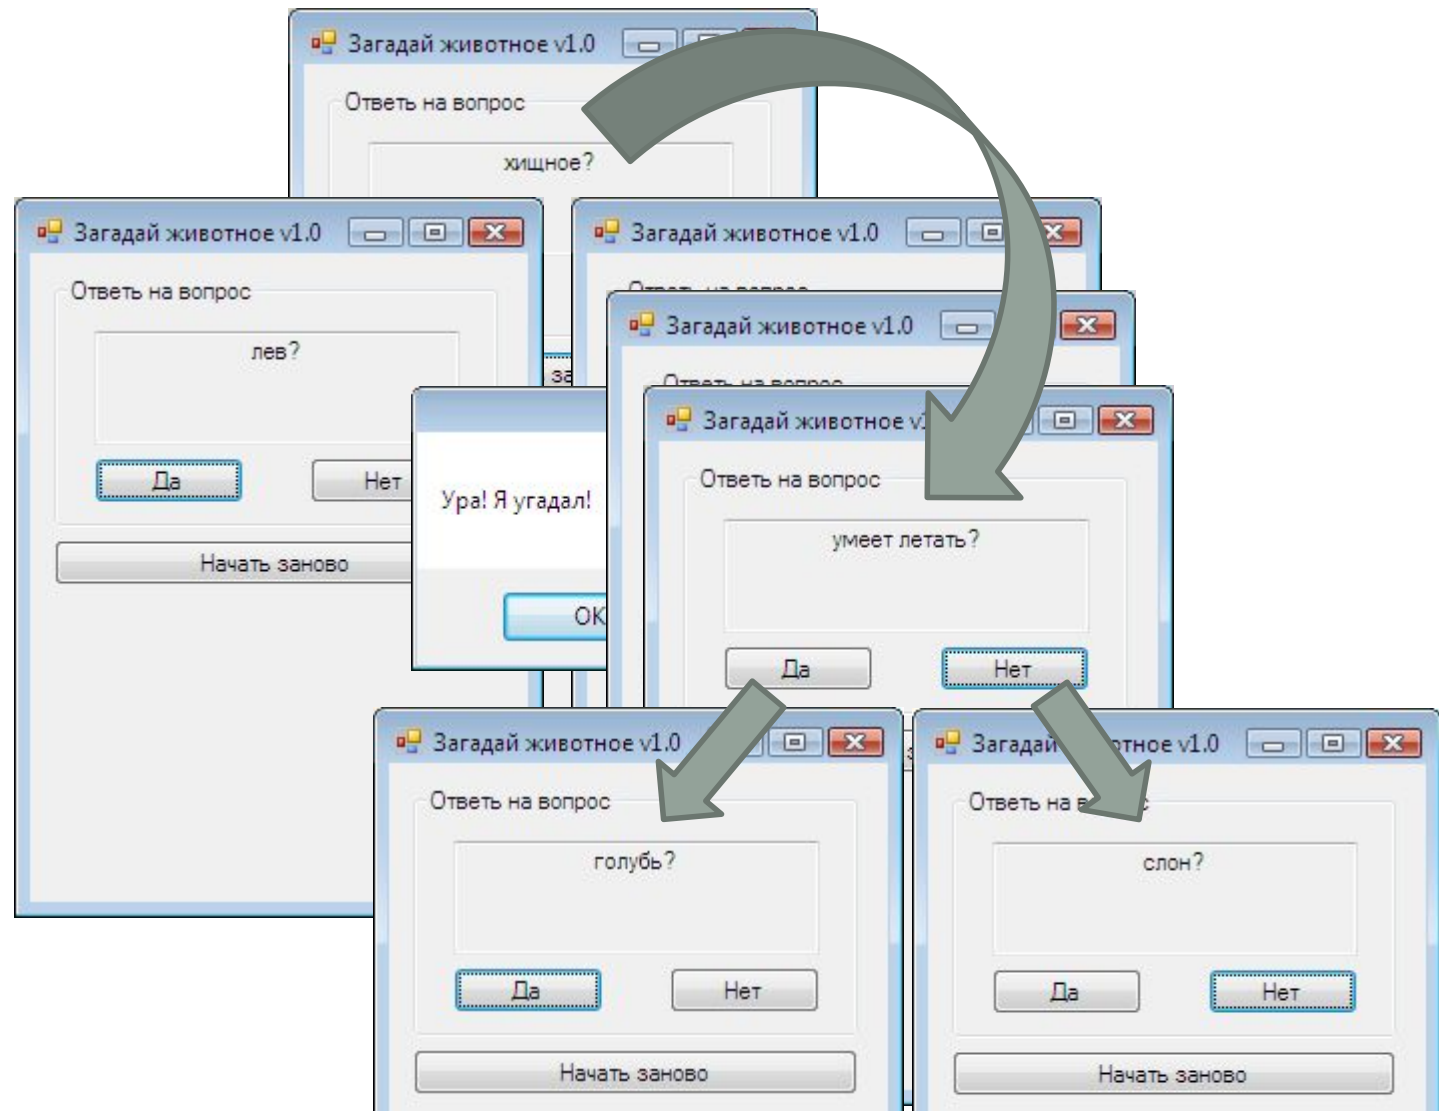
Загадай животное v1.0

Ответь на вопрос

хищное?

Загадай животное v1.0

Ответь на вопрос

лев?

Да

Нет

Начать заново

Ура! Я угадал!

OK

Загадай животное v1.0

Загадай животное v1.0

Загадай животное v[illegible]

Ответь на вопрос

умеет летать?

Да

Нет

Загадай животное v1.0

Ответь на вопрос

голубь?

Да

Нет

Начать заново

Загадай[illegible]отное v1.0

Ответь на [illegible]

слон?

Да

Нет

Начать заново